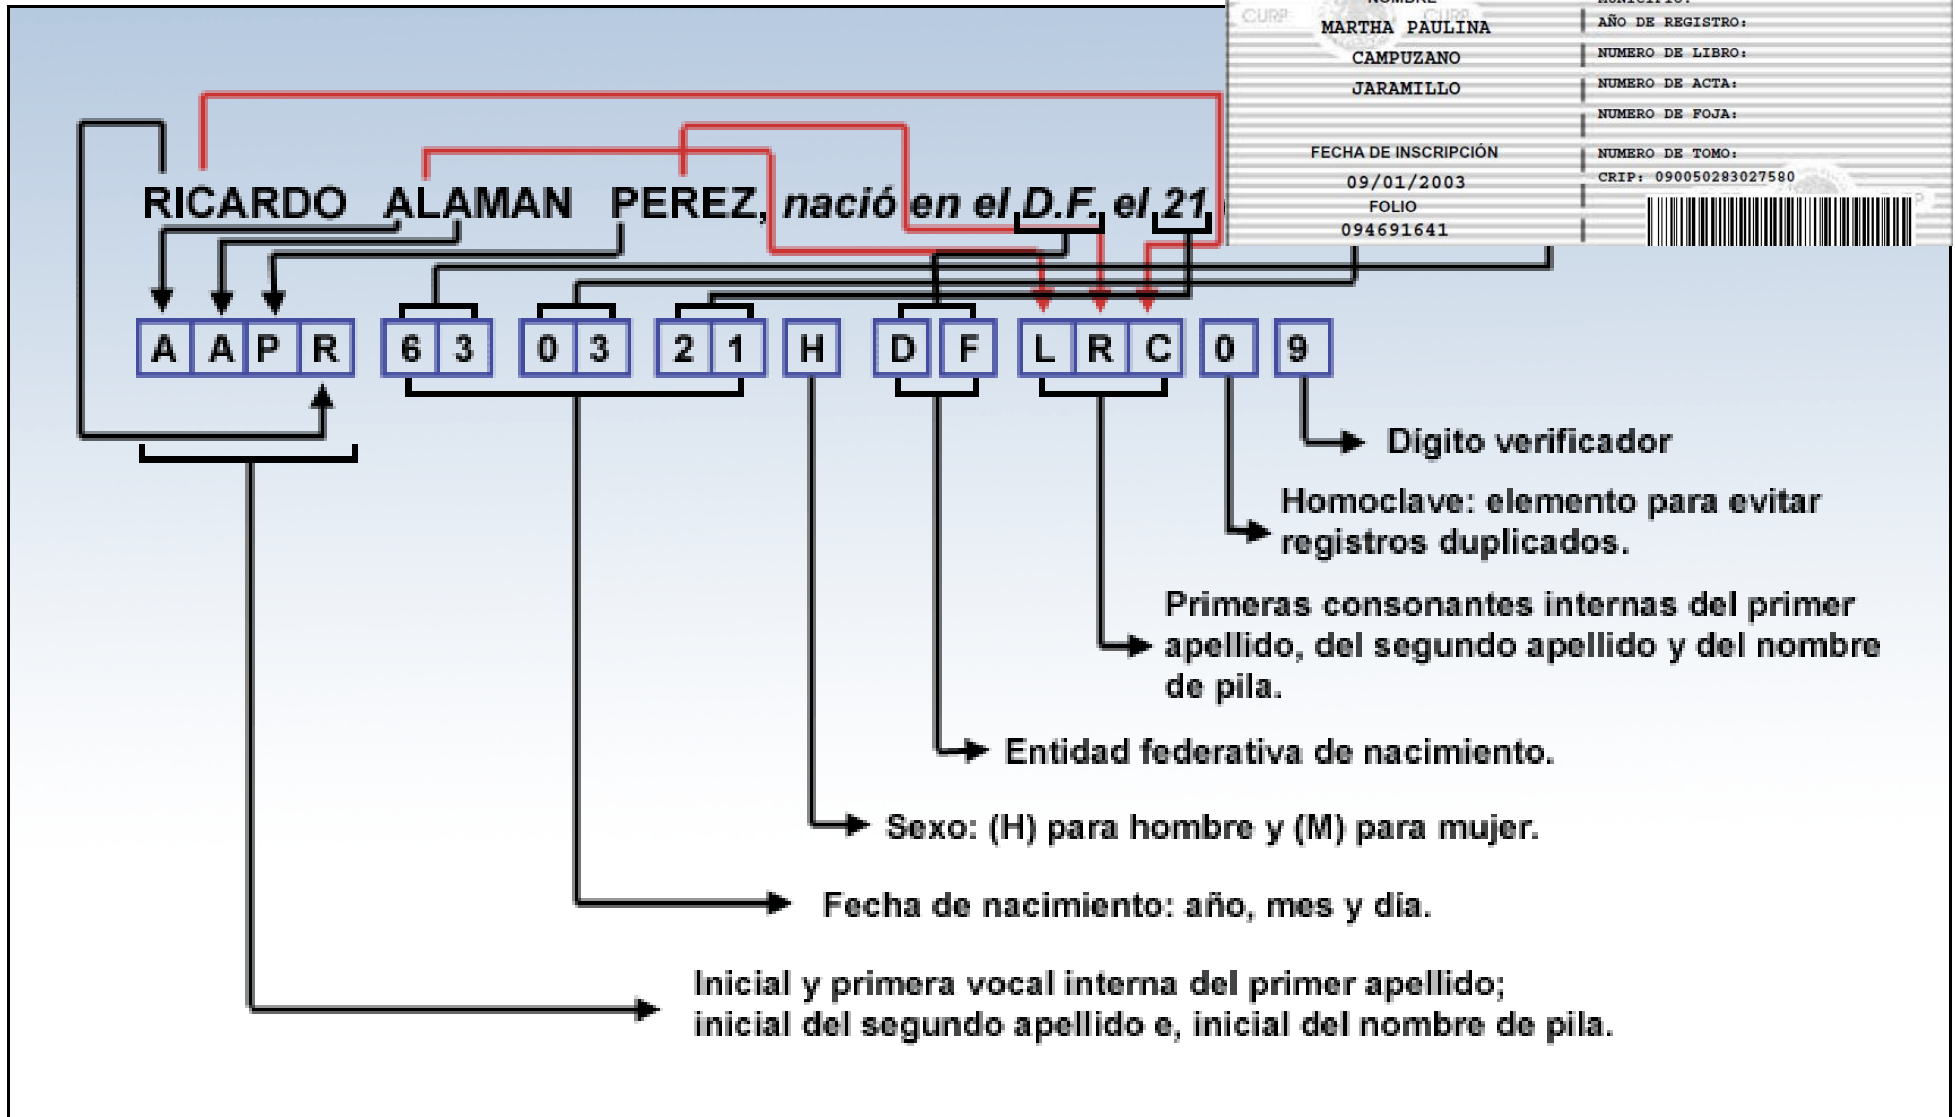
CURP
MARTHA PAULINA
CAMPUZANO
JARAMILLO

FECHA DE INSCRIPCIÓN
09/01/2003
FOLIO
094691641

AÑO DE REGISTRO:
NUMERO DE LIBRO:
NUMERO DE ACTA:
NUMERO DE FOJA:
NUMERO DE TOMO:
CRIP: 090050283027580

RICARDO ALAMAN PEREZ, nació en el D.F. el 21

| A | A | P | R |
|---|---|---|---|

| 6 | 3 | 0 | 3 | 2 | 1 | H | D | F | L | R | C | 0 | 9 |
|---|---|---|---|---|---|---|---|---|---|---|---|---|---|

Dígito verificador

Homoclave: elemento para evitar registros duplicados.

Primeras consonantes internas del primer apellido, del segundo apellido y del nombre de pila.

Entidad federativa de nacimiento.

Sexo: (H) para hombre y (M) para mujer.

Fecha de nacimiento: año, mes y día.

Inicial y primera vocal interna del primer apellido; inicial del segundo apellido e, inicial del nombre de pila.